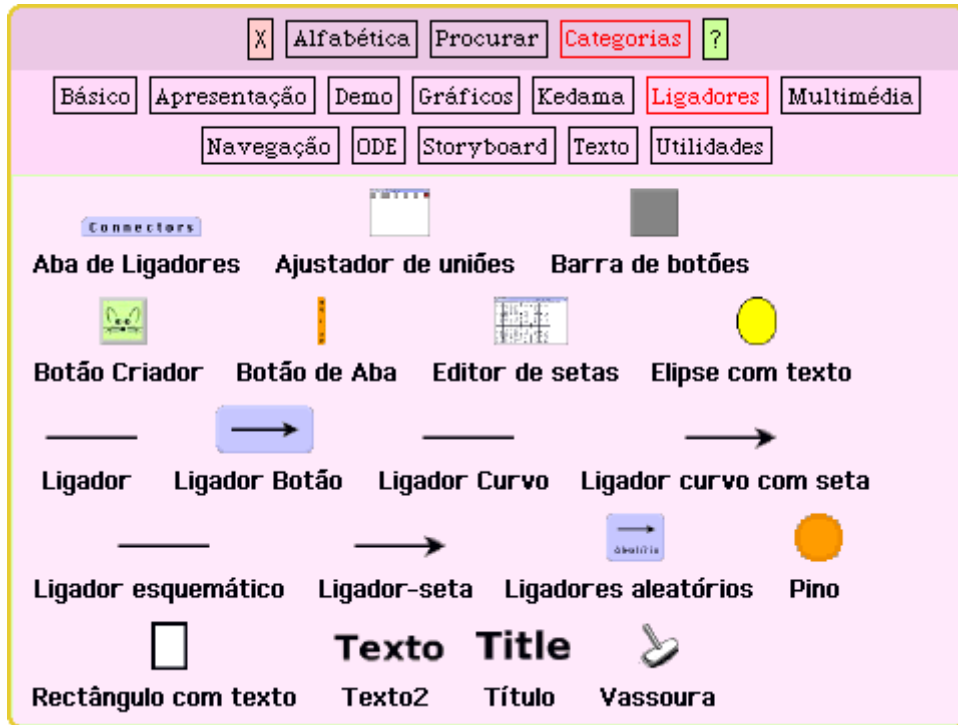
X Alfabética Procurar Categorias ?

Básico Apresentação Demo Gráficos Kedama Ligadores Multimédia

Navegação ODE Storyboard Texto Utilidades

Connectors
Aba de Ligadores

Ajustador de uniões

Barra de botões

Botão Criador

Botão de Aba

Editor de setas

Elipse com texto

Ligador

Ligador Botão

Ligador Curvo

Ligador curvo com seta

Ligador esquemático

Ligador-seta

Ligadores aleatórios

Pino

Rectângulo com texto

Texto
Texto2

Title
Título

Vassoura